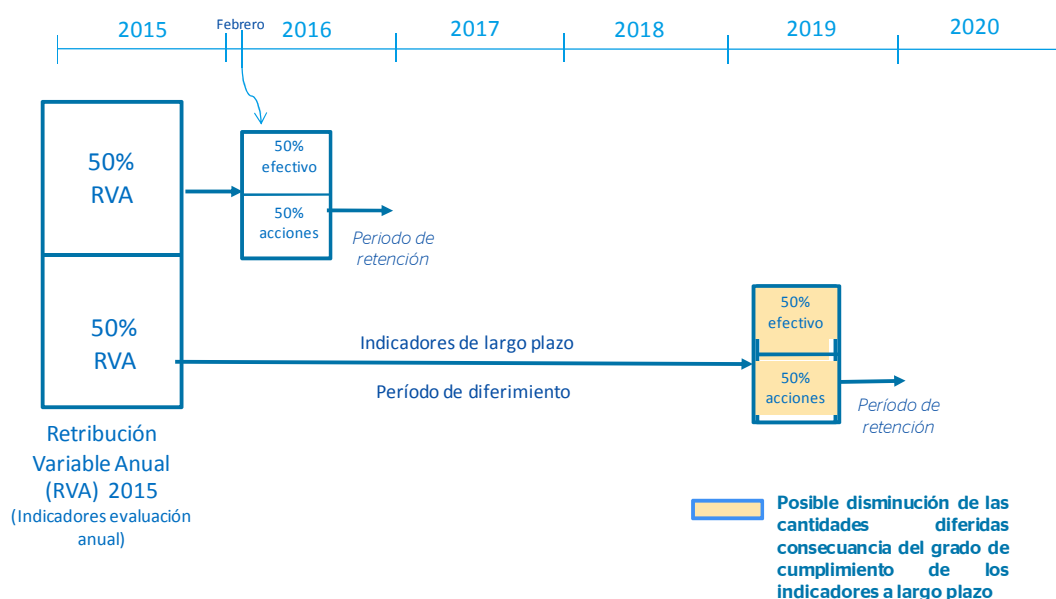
2015

Febrero

2016

2017

2018

2019

2020

50%
RVA

50%
efectivo

50%
acciones

Periodo de retención

50%
RVA

Indicadores de largo plazo

Período de diferimiento

50%
efectivo

50%
acciones

Período de retención

Retribución Variable Anual (RVA) 2015
(Indicadores evaluación anual)

Posible disminución de las cantidades diferidas consecuancia del grado de cumplimiento de los indicadores a largo plazo